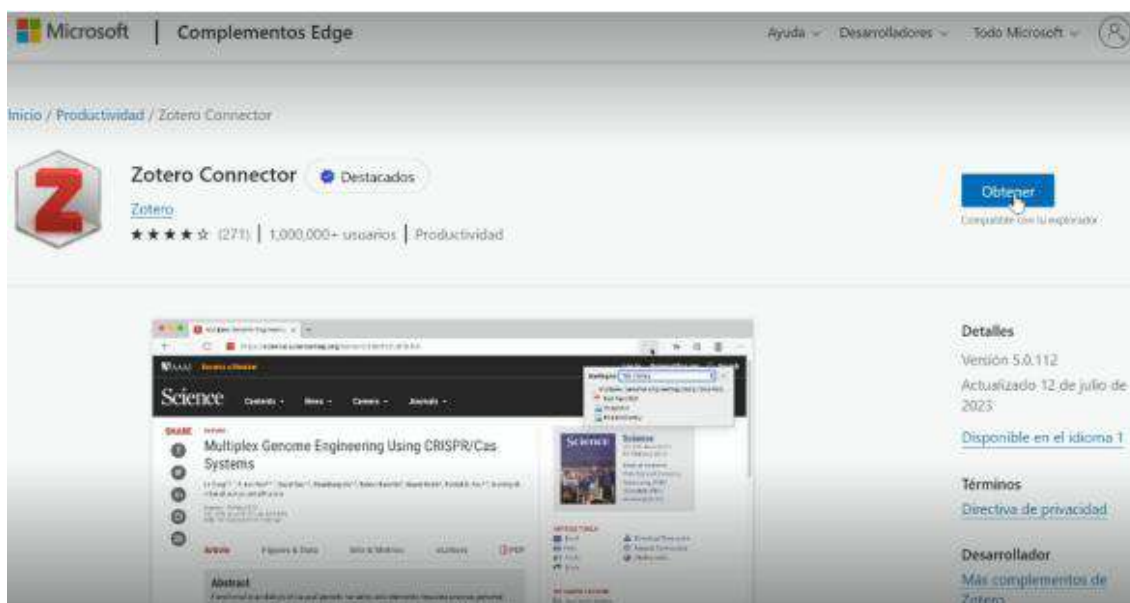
Microsoft | Complementos Edge

Ayuda ⌄ Desarrolladores ⌄ Todo Microsoft ⌄

Inicio / Productividad / Zotero Connector

Zotero Connector Destacados

Zotero

★★★★☆ (271) | 1,000,000+ usuarios | Productividad

Obtener

Compatible con tu explorador

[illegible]

Science Contents ⌄ News ⌄ Careers ⌄ Journals ⌄

SHARE

Multiplex Genome Engineering Using CRISPR/Cas Systems

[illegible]

Article Figures & Data Info & Metrics eLetters PDF

Abstract

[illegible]

Science

Detalles

Versión 5.0.112

Actualizado 12 de julio de 2023

Disponible en el idioma 1

Términos

Directiva de privacidad

Desarrollador

Más complementos de Zotero